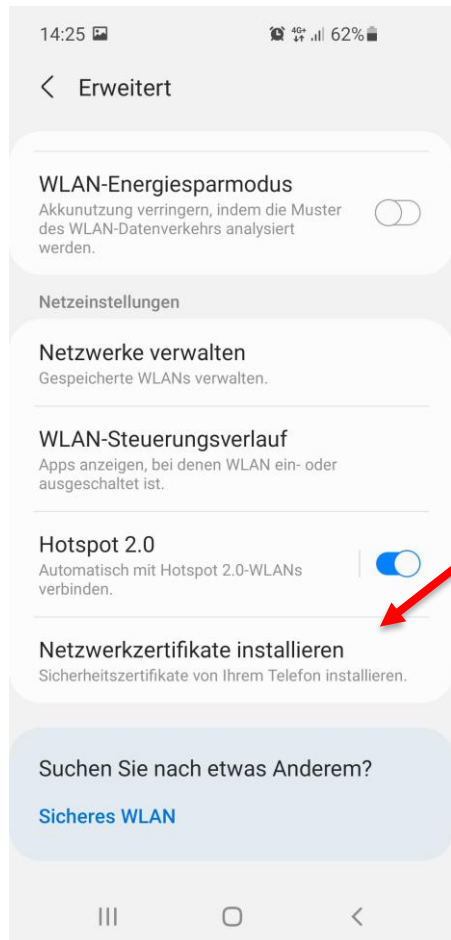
14:25 4G+ 62%

Erweitert

WLAN-Energiesparmodus
Akkunutzung verringern, indem die Muster des WLAN-Datenverkehrs analysiert werden.

Netzeinstellungen

Netzwerke verwalten
Gespeicherte WLANs verwalten.

WLAN-Steuerungsverlauf
Apps anzeigen, bei denen WLAN ein- oder ausgeschaltet ist.

Hotspot 2.0
Automatisch mit Hotspot 2.0-WLANs verbinden.

Netzwerkzertifikate installieren
Sicherheitszertifikate von Ihrem Telefon installieren.

Suchen Sie nach etwas Anderem?

Sicheres WLAN